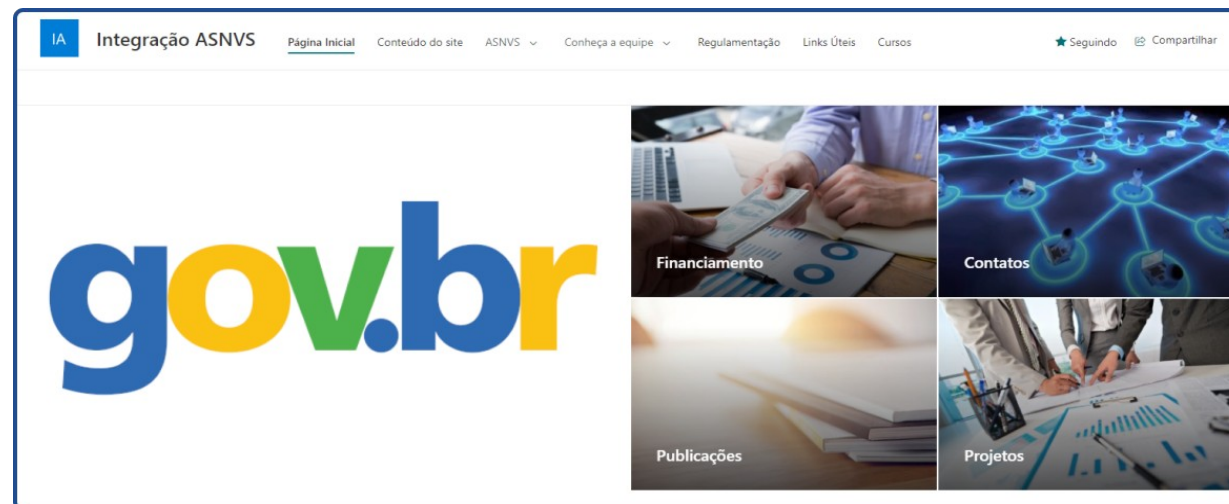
IA Integração ASNVS

Página Inicial   Conteúdo do site   ASNVS   Conheça a equipe   Regulamentação   Links Úteis   Cursos

Seguindo   Compartilhar

gov.br

Financiamento

Contatos

Publicações

Projetos